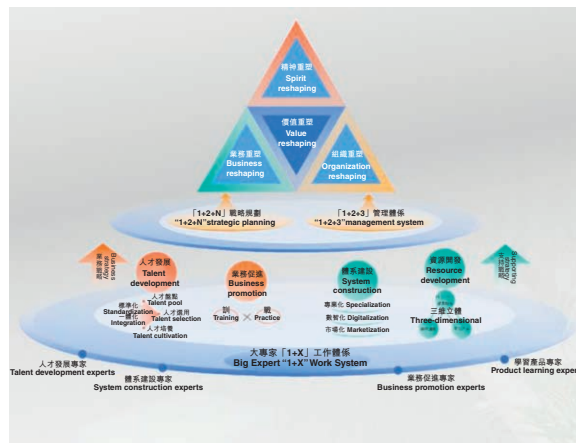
精神重塑
Spirit reshaping

價值重塑
Value reshaping

業務重塑
Business reshaping

組織重塑
Organization reshaping

「1+2+N」戰略規劃
"1+2+N"strategic planning

「1+2+3」管理體係
"1+2+3"management system

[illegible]

人才發展
Talent development

業務促進
Business promotion

體系建設
System construction

資源開發
Resource development

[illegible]

標準化 Standardization
一體化 Integration
人才盤點 Talent pool
人才選用 Talent selection
人才培養 Talent cultivation

訓 Training
戰 Practice

專業化 Specialization
數智化 Digitalization
市場化 Marketization

三維立體
Three-dimensional

大專家「1+X」工作體係
Big Expert "1+X" Work System

人才發展專家
Talent development experts

體系建設專家
System construction experts

業務促進專家
Business promotion experts

學習產品專家
Product learning exper